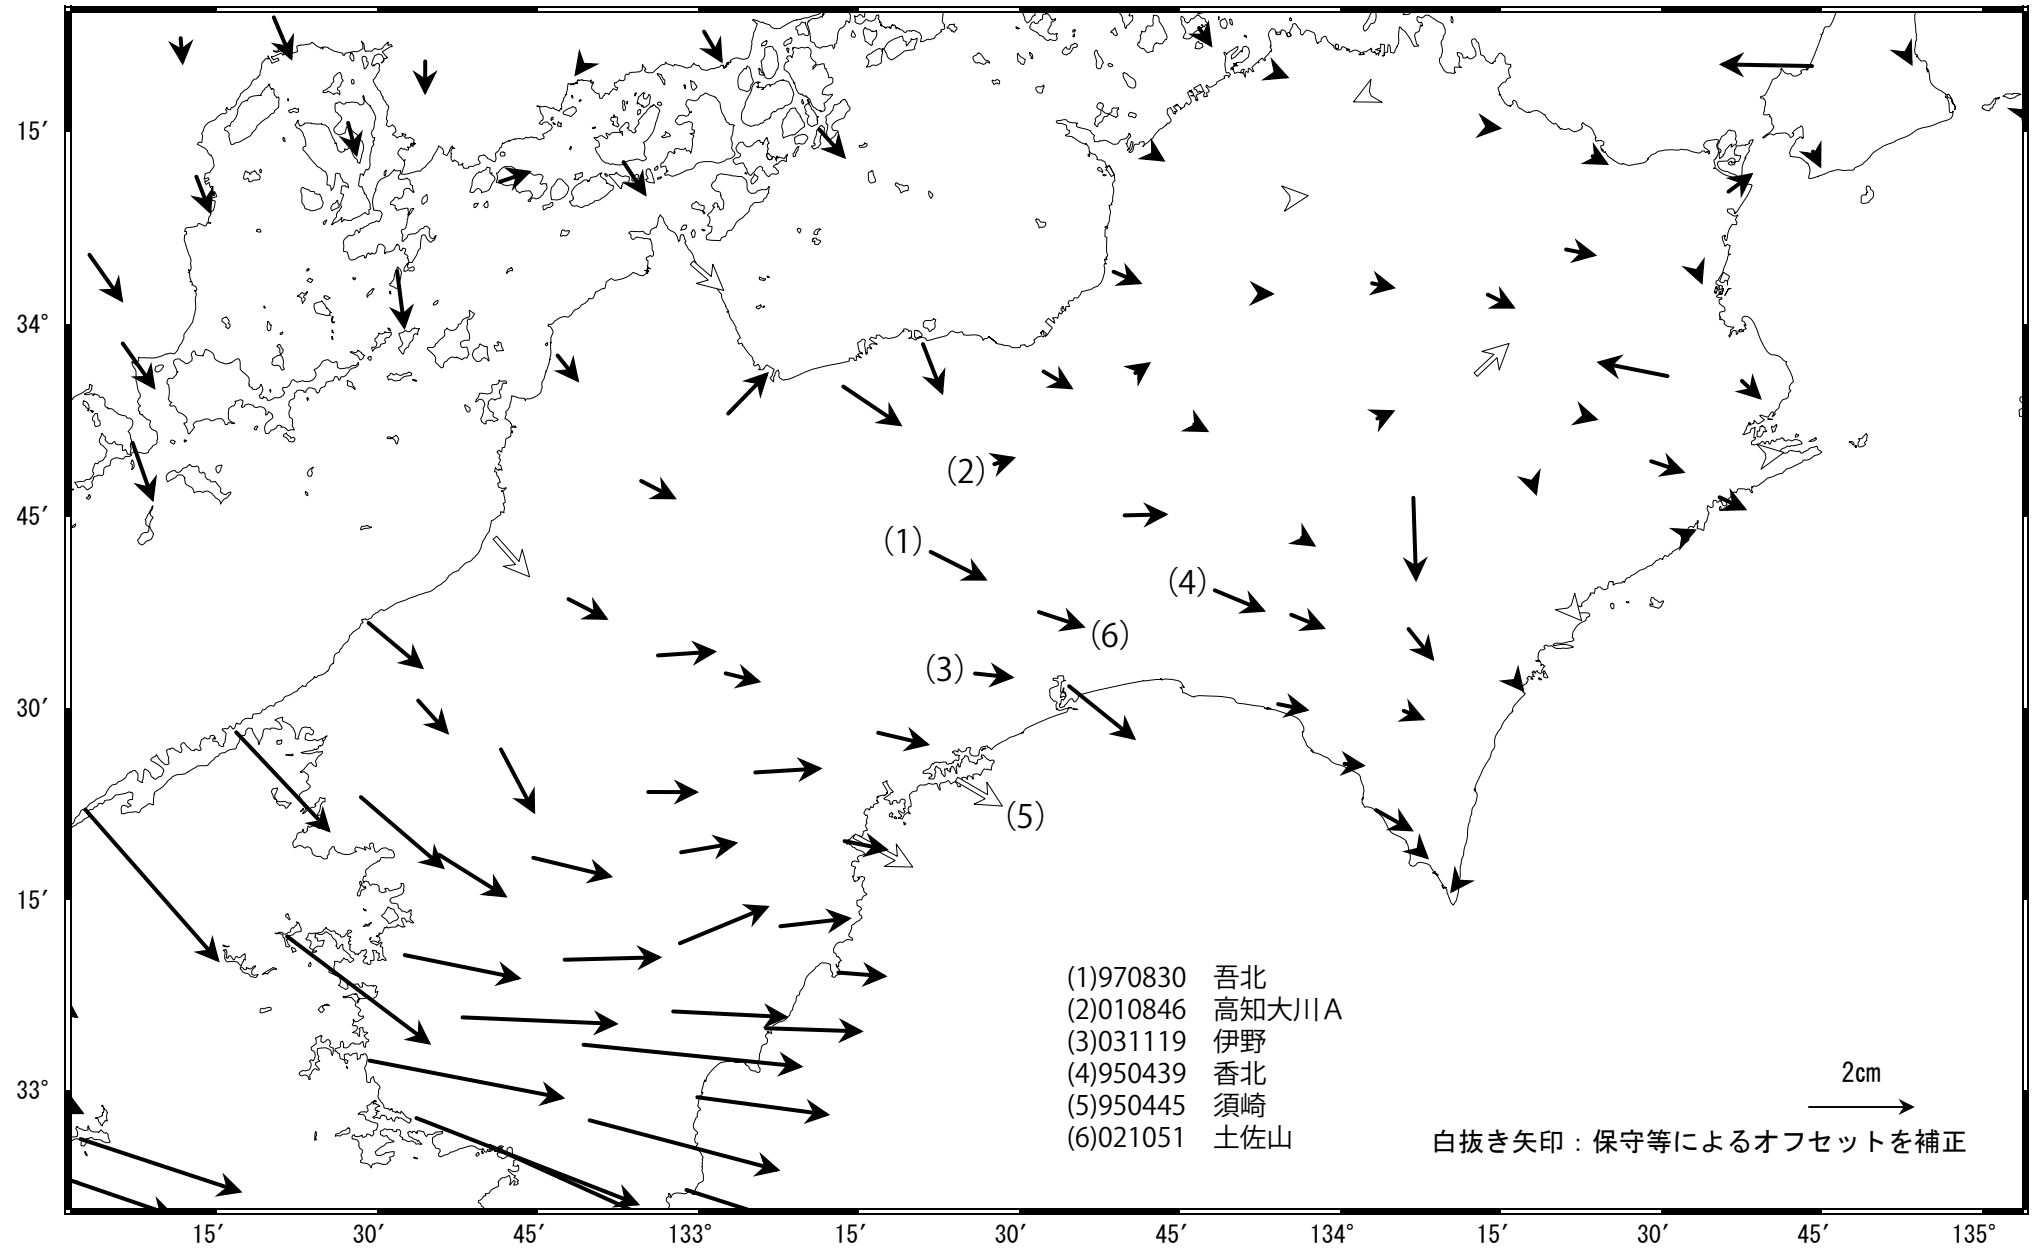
15′
34°
45′
30′
15′
33°

(2)
(1)
(4)
(6)
(3)
(5)

(1)970830　吾北
(2)010846　高知大川A
(3)031119　伊野
(4)950439　香北
(5)950445　須崎
(6)021051　土佐山

2cm
白抜き矢印：保守等によるオフセットを補正

15′　30′　45′　133°　15′　30′　45′　134°　15′　30′　45′　135°